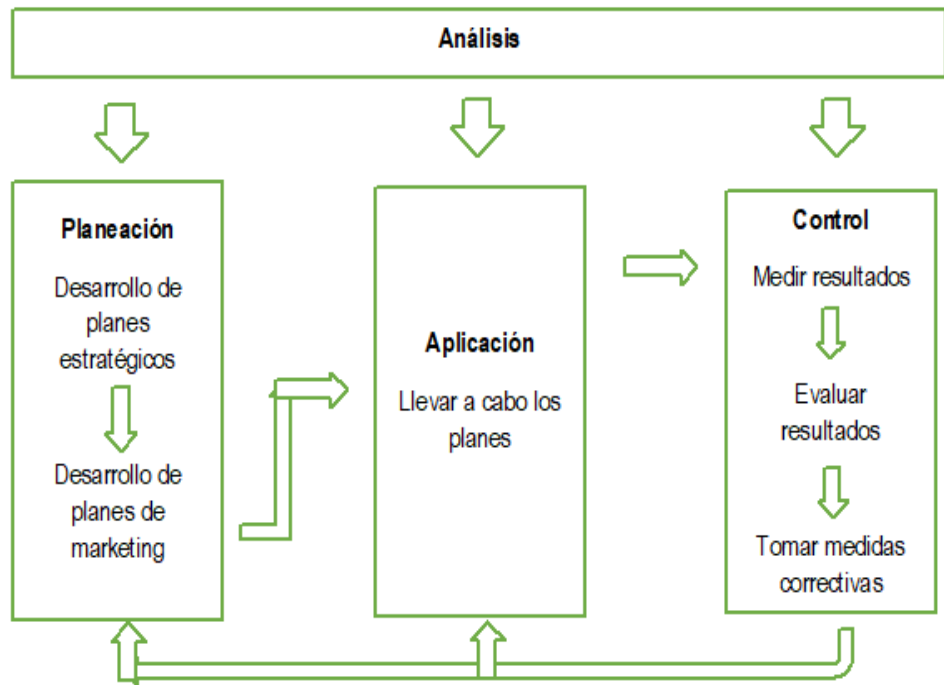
Análisis

Planeación

Desarrollo de planes estratégicos

Desarrollo de planes de marketing

Aplicación

Llevar a cabo los planes

Control

Medir resultados

Evaluar resultados

Tomar medidas correctivas